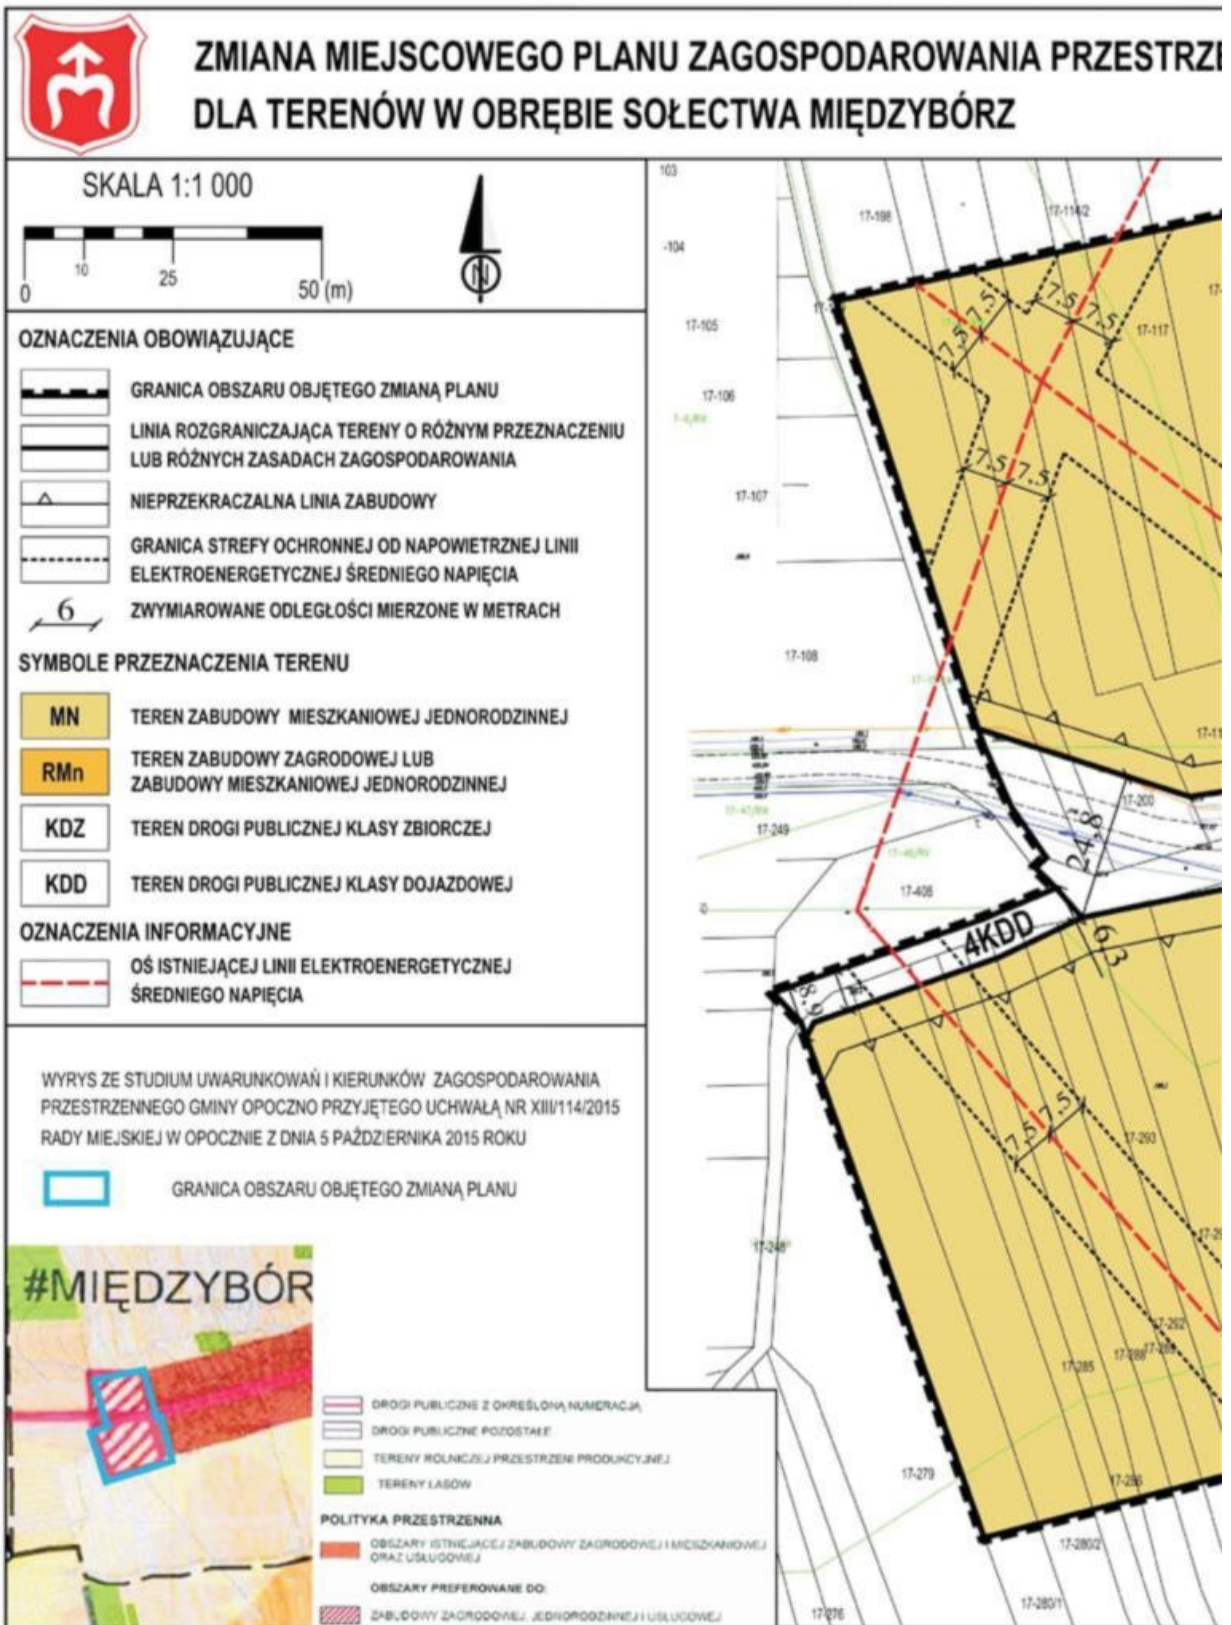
ZMIANA MIEJSCOWEGO PLANU ZAGOSPODAROWANIA PRZESTRZE
DLA TERENÓW W OBRĘBIE SOŁECTWA MIĘDZYBÓRZ

SKALA 1:1 000

0 10 25 50 (m)

N

OZNACZENIA OBOWIĄZUJĄCE

GRANICA OBSZARU OBJĘTEGO ZMIANĄ PLANU

LINIA ROZGRANICZAJĄCA TERENY O RÓŻNYM PRZEZNACZENIU LUB RÓŻNYCH ZASADACH ZAGOSPODAROWANIA

NIEPRZEKRACZALNA LINIA ZABUDOWY

GRANICA STREFY OCHRONNEJ OD NAPOWIETRZNEJ LINII ELEKTROENERGETYCZNEJ ŚREDNIEGO NAPIĘCIA

6

ZWYMIAROWANE ODLEGŁOŚCI MIERZONE W METRACH

SYMBOLE PRZEZNACZENIA TERENU

MN TEREN ZABUDOWY MIESZKANIOWEJ JEDNORODZINNEJ

RMn TEREN ZABUDOWY ZAGRODOWEJ LUB ZABUDOWY MIESZKANIOWEJ JEDNORODZINNEJ

KDZ TEREN DROGI PUBLICZNEJ KLASY ZBIORCZEJ

KDD TEREN DROGI PUBLICZNEJ KLASY DOJAZDOWEJ

OZNACZENIA INFORMACYJNE

OŚ ISTNIEJĄCEJ LINII ELEKTROENERGETYCZNEJ ŚREDNIEGO NAPIĘCIA

WYRYS ZE STUDIUM UWARUNKOWAŃ I KIERUNKÓW ZAGOSPODAROWANIA PRZESTRZENNEGO GMINY OPOCZNO PRZYJĘTEGO UCHWAŁĄ NR XIII/114/2015 RADY MIEJSKIEJ W OPOCZNIE Z DNIA 5 PAŹDZIERNIKA 2015 ROKU

GRANICA OBSZARU OBJĘTEGO ZMIANĄ PLANU

#MIĘDZYBÓR

DROGI PUBLICZNE Z OKREŚLONĄ NUMERACJĄ
DROGI PUBLICZNE POZOSTAŁE
TERENY ROLNICZEJ PRZESTRZENI PRODUKCYJNEJ
TERENY LASÓW
POLITYKA PRZESTRZENNA
OBSZARY ISTNIEJĄCEJ ZABUDOWY ZAGRODOWEJ I MIESZKANIOWEJ ORAZ USŁUGOWEJ
OBSZARY PREFEROWANE DO:
ZABUDOWY ZAGRODOWEJ, JEDNORODZINNEJ I USŁUGOWEJ

103
-104
17-105
17-106
17-107
17-108
17-198
17-114/2
17-117
7.5 7.5
7.5 7.5
7.5 7.5
17-200
17-249
17-406
24.8
4KDD
6.3
6.8
7.5 7.5
17-293
17-248
17-292
17-285
17-288
17-289
17-279
17-286
17-280/2
17-280/1
17-276
17-11